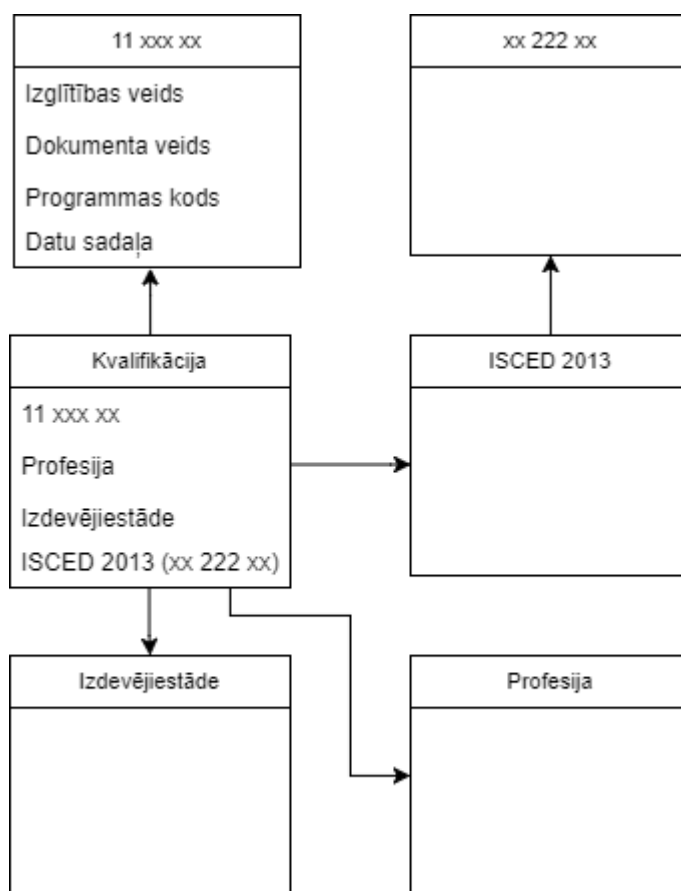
11 xxx xx

Izglītības veids

Dokumenta veids

Programmas kods

Datu sadaļa

xx 222 xx

Kvalifikācija

11 xxx xx

Profesija

Izdevējiestāde

ISCED 2013 (xx 222 xx)

ISCED 2013

Izdevējiestāde

Profesija